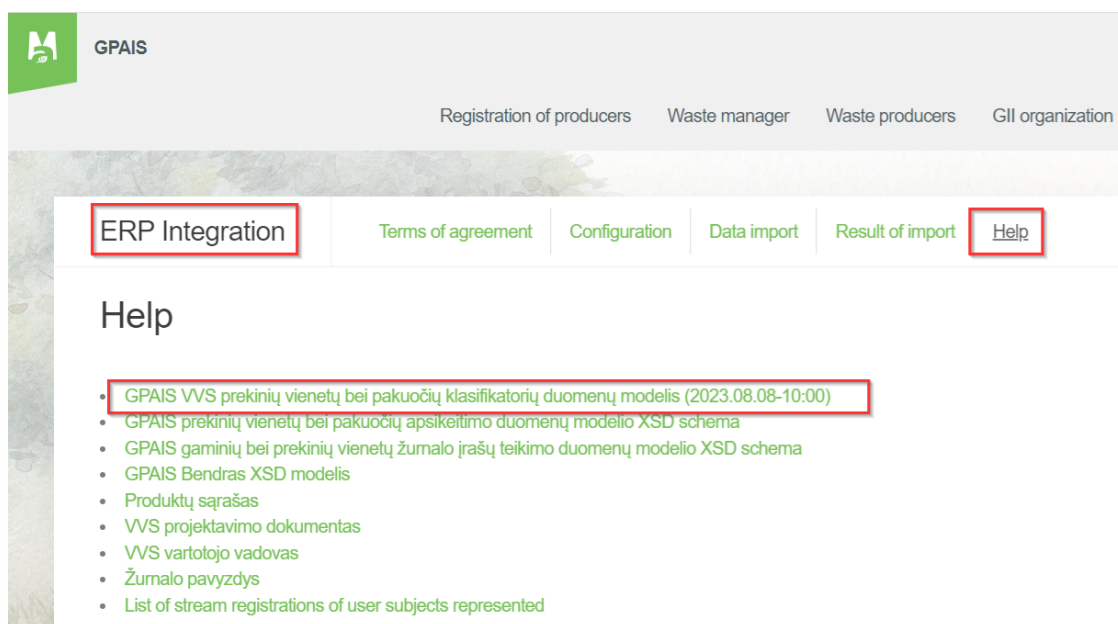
GPAIS

Registration of producers Waste manager Waste producers GII organization

ERP Integration

Terms of agreement Configuration Data import Result of import Help

Help

- GPAIS VVS prekinių vienetų bei pakuočių klasifikatorių duomenų modelis (2023.08.08-10:00)
- GPAIS prekinių vienetų bei pakuočių apsikeitimo duomenų modelio XSD schema
- GPAIS gaminių bei prekinių vienetų žurnalo įrašų teikimo duomenų modelio XSD schema
- GPAIS Bendras XSD modelis
- Produktų sąrašas
- VVS projektavimo dokumentas
- VVS vartotojo vadovas
- Žurnalo pavyzdys
- List of stream registrations of user subjects represented